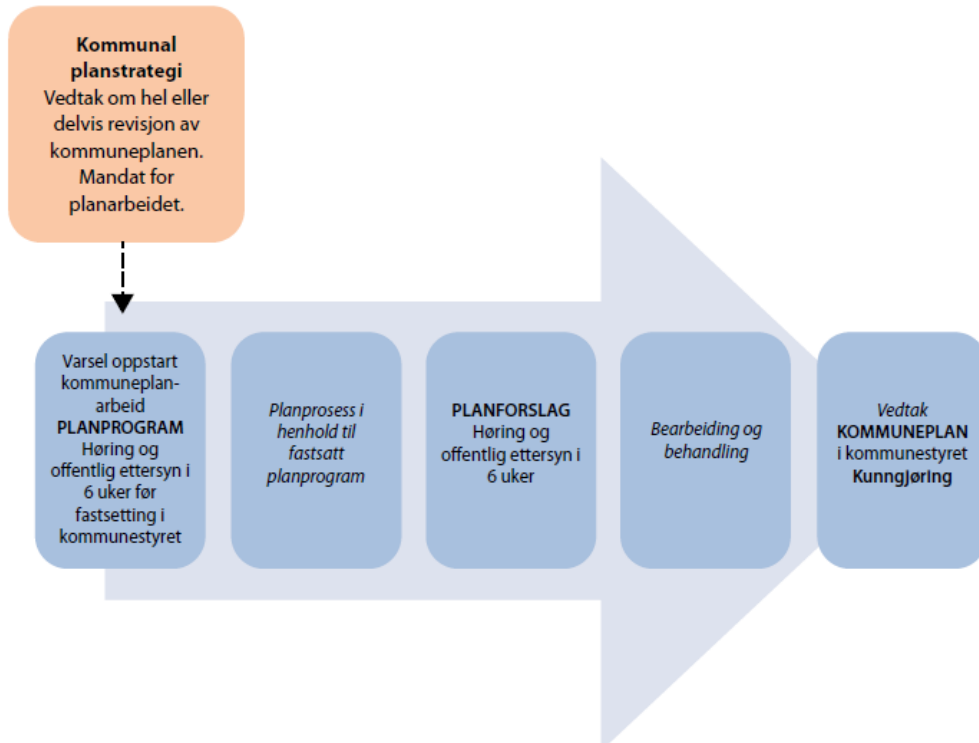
Kommunal planstrategi
Vedtak om hel eller delvis revisjon av kommuneplanen. Mandat for planarbeidet.

Varsel oppstart kommuneplanarbeid
PLANPROGRAM
Høring og offentlig ettersyn i 6 uker før fastsetting i kommunestyret

Planprosess i henhold til fastsatt planprogram

PLANFORSLAG
Høring og offentlig ettersyn i 6 uker

Bearbeiding og behandling

Vedtak
KOMMUNEPLAN
i kommunestyret
Kunngjøring